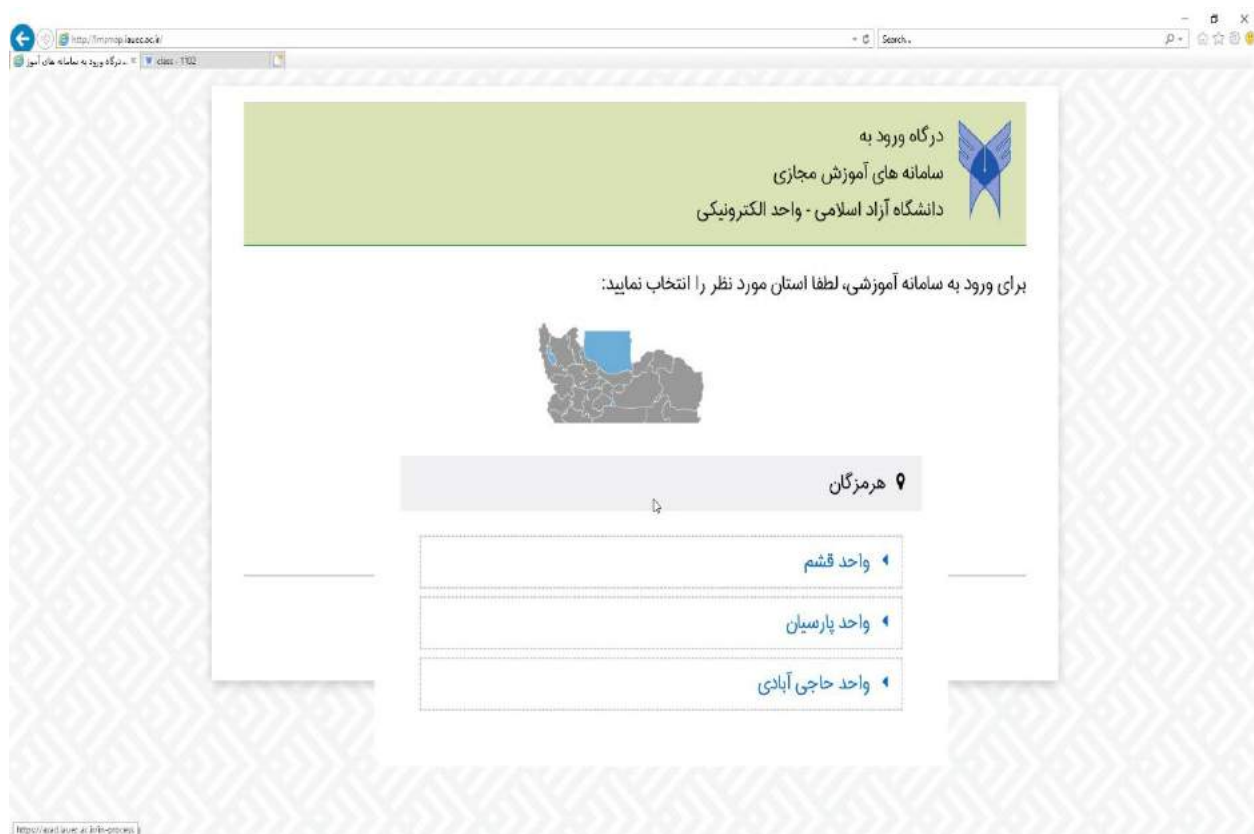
http://lmsmap.iauec.ac.ir/
Search...
درگاه ورود به سامانه های آموز
class - 1102

درگاه ورود به
سامانه های آموزش مجازی
دانشگاه آزاد اسلامی - واحد الکترونیکی

برای ورود به سامانه آموزشی، لطفا استان مورد نظر را انتخاب نمایید:

هرمزگان

واحد قشم

واحد پارسیان

واحد حاجی آبادی

https://eaat.iauec.ac.ir/lrn-process